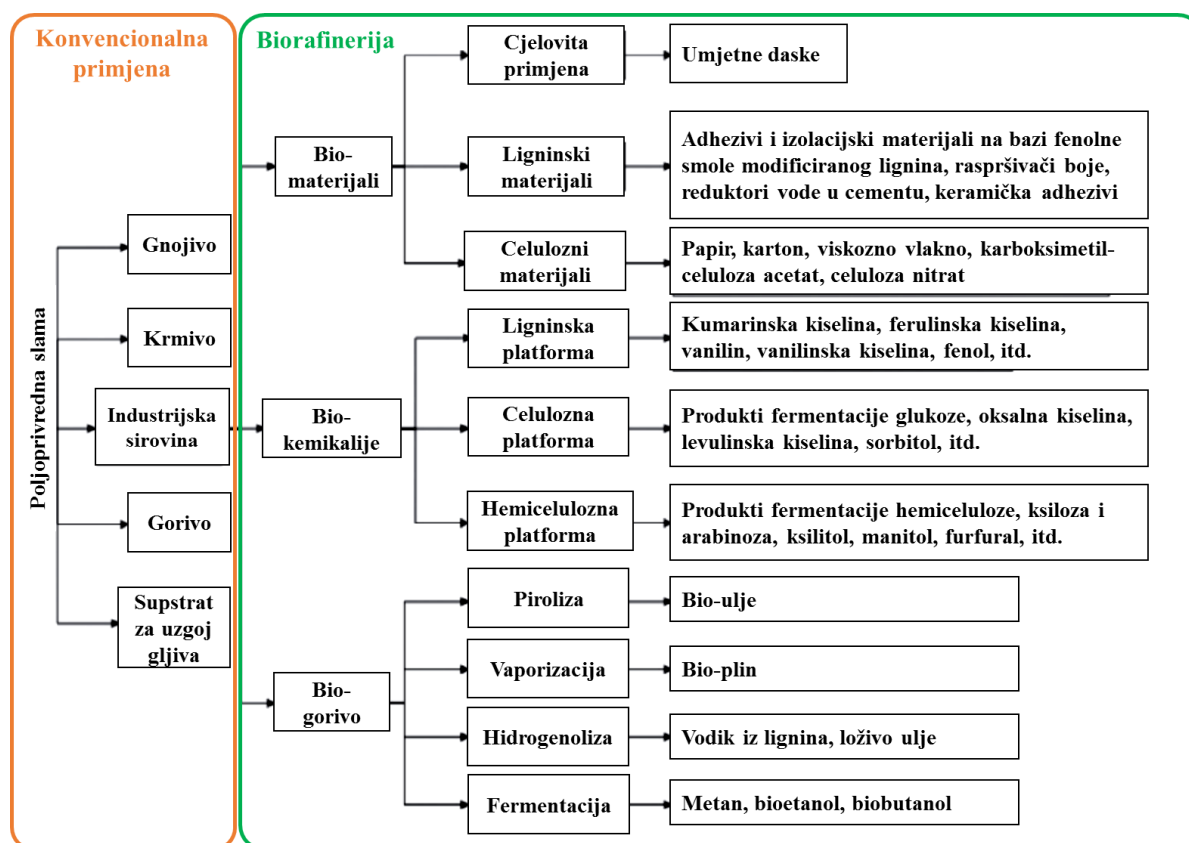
Konvencionalna primjena

Biorafinerija

Poljoprivredna slama

Gnojivo

Krmivo

Industrijska sirovina

Gorivo

Supstrat za uzgoj gljiva

Bio-materijali

Cjelovita primjena

Umjetne daske

Ligninski materijali

Adhezivi i izolacijski materijali na bazi fenolne smole modificiranog lignina, raspršivači boje, reduktori vode u cementu, keramička adhezivi

Celulozni materijali

Papir, karton, viskozno vlakno, karboksimetil-celuloza acetat, celuloza nitrat

Bio-kemikalije

Ligninska platforma

Kumarinska kiselina, ferulinska kiselina, vanilin, vanilinska kiselina, fenol, itd.

Celulozna platforma

Produkti fermentacije glukoze, oksalna kiselina, levulinska kiselina, sorbitol, itd.

Hemicelulozna platforma

Produkti fermentacije hemiceluloze, ksiloza i arabinoza, ksilitol, manitol, furfural, itd.

Bio-gorivo

Piroliza

Bio-ulje

Vaporizacija

Bio-plin

Hidrogenoliza

Vodik iz lignina, loživo ulje

Fermentacija

Metan, bioetanol, biobutanol